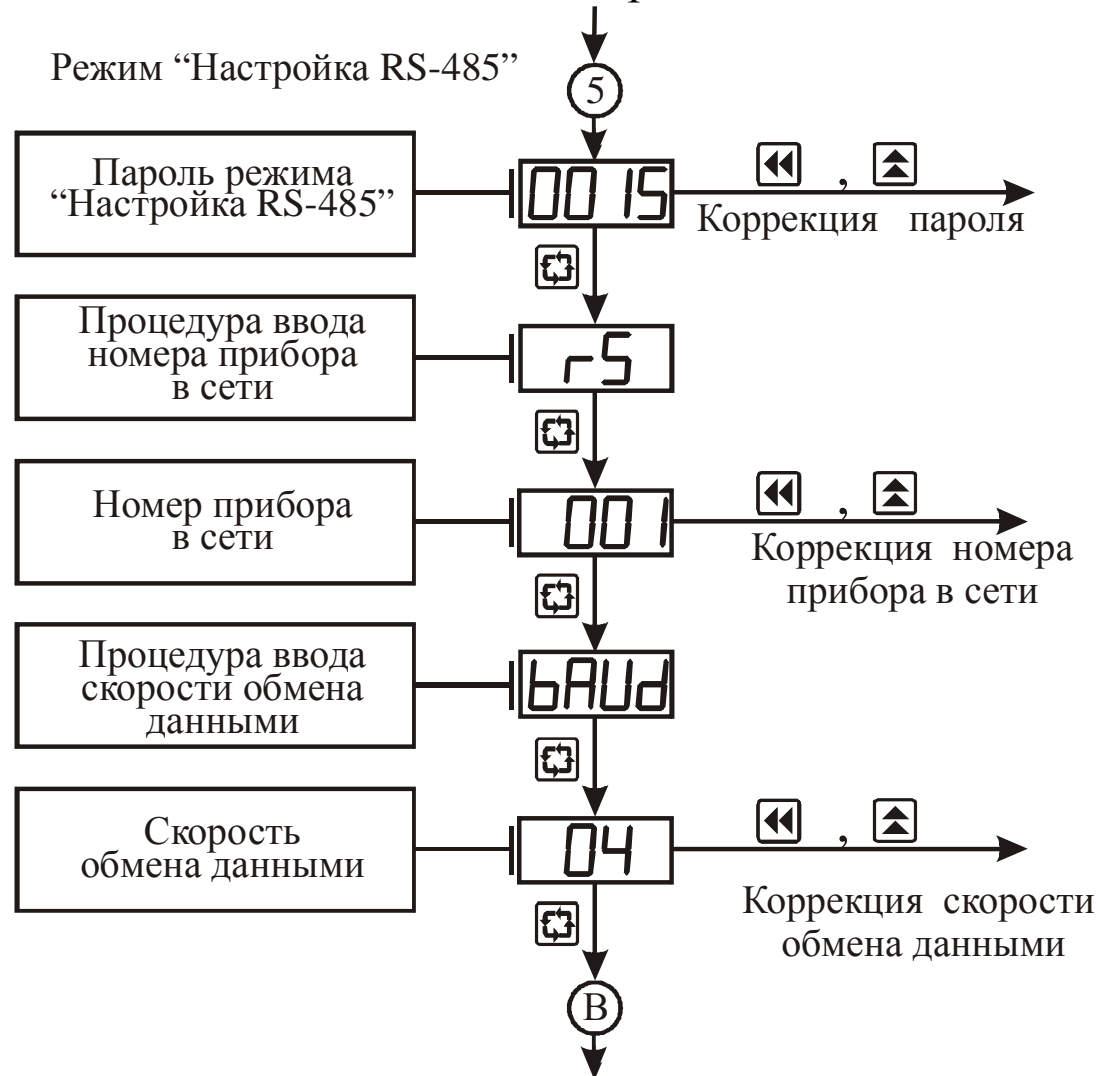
Режим “Настройка RS-485”

5

Пароль режима “Настройка RS-485”

00 15

, Коррекция пароля

Процедура ввода номера прибора в сети

rS

Номер прибора в сети

00 1

, Коррекция номера прибора в сети

Процедура ввода скорости обмена данными

bAUd

Скорость обмена данными

04

, Коррекция скорости обмена данными

B